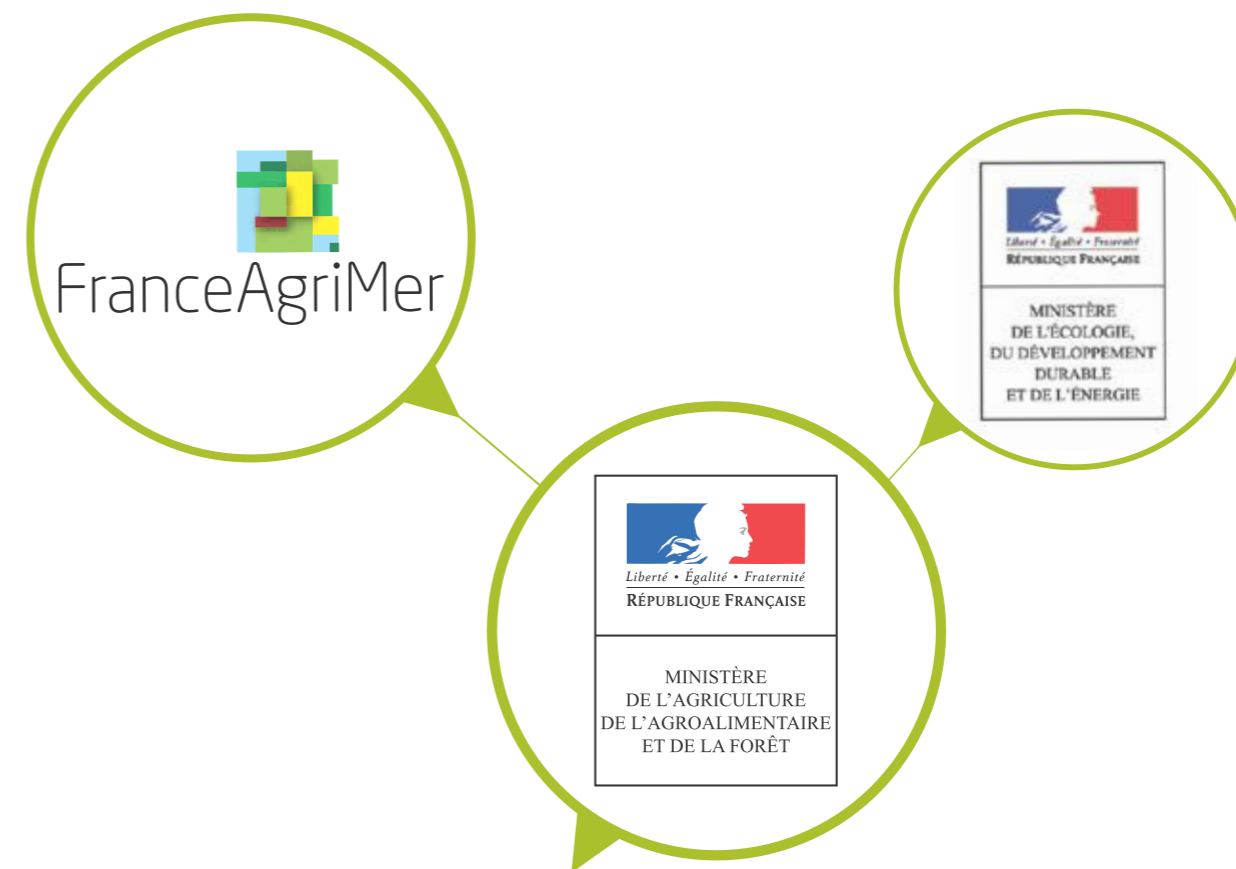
FranceAgriMer

Liberté • Égalité • Fraternité
RÉPUBLIQUE FRANÇAISE

MINISTÈRE
DE L'ÉCOLOGIE,
DU DÉVELOPPEMENT
DURABLE
ET DE L'ÉNERGIE

Liberté • Égalité • Fraternité
RÉPUBLIQUE FRANÇAISE

MINISTÈRE
DE L'AGRICULTURE
DE L'AGROALIMENTAIRE
ET DE LA FORÊT